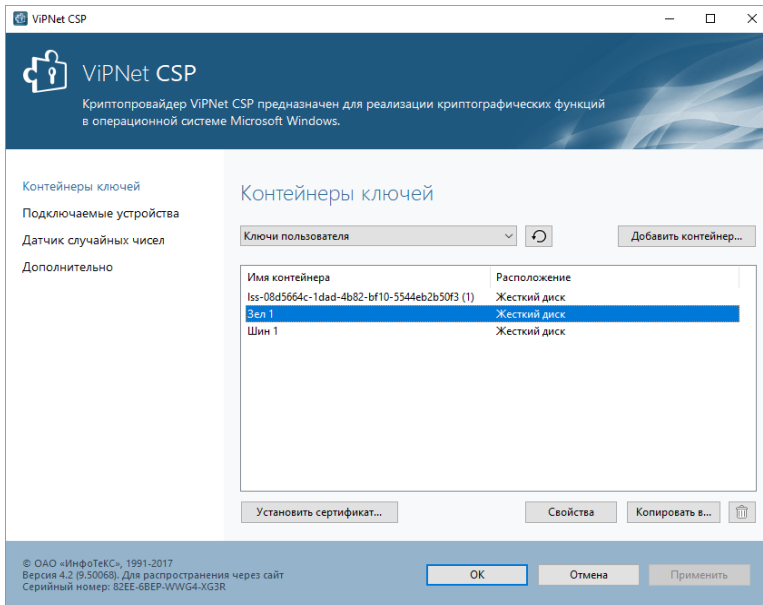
ViPNet CSP

ViPNet CSP

Криптопровайдер ViPNet CSP предназначен для реализации криптографических функций в операционной системе Microsoft Windows.

Контейнеры ключей
Подключаемые устройства
Датчик случайных чисел
Дополнительно

Контейнеры ключей

Ключи пользователя

Добавить контейнер...

| Имя контейнера | Расположение |
|---|---|
| lss-08d5664c-1dad-4b82-bf10-5544eb2b50f3 (1) | Жесткий диск |
| Зел 1 | Жесткий диск |
| Шин 1 | Жесткий диск |

Установить сертификат...

Свойства

Копировать в...

© ОАО «ИнфоТеКС», 1991-2017
Версия 4.2 (9.50068). Для распространения через сайт
Серийный номер: 82EE-6BEP-WWG4-XG3R

ОК

Отмена

Применить